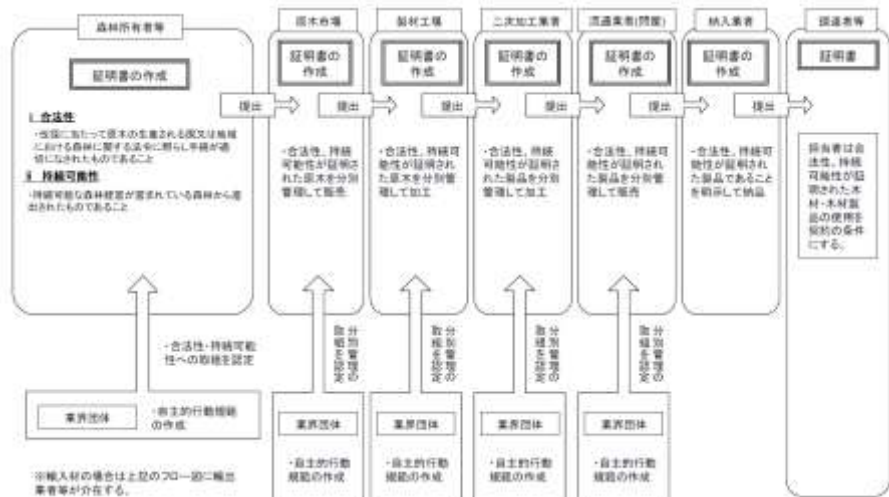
森林所有者等

証明書の作成

Ⅰ 合法性
・伐採に当たって原木の生産される国又は地域における森林に関する法令に照らし手続が適切になされたものであること

Ⅱ 持続可能性
・持続可能な森林経営が営まれている森林から産出されたものであること

原木市場

証明書の作成

・合法性、持続可能性が証明された原木を分別管理して販売

製材工場

証明書の作成

・合法性、持続可能性が証明された原木を分別管理して加工

二次加工業者

証明書の作成

・合法性、持続可能性が証明された製品を分別管理して加工

流通業者(問屋)

証明書の作成

・合法性、持続可能性が証明された製品を分別管理して販売

納入業者

証明書の作成

・合法性、持続可能性が証明された製品であることを明示して納品

調達者等

証明書

採食者は合法性、持続可能性が証明された木材・木材製品の使用を契約の条件にする。

提出

提出

提出

提出

提出

提出

・合法性・持続可能性への取組を認定

分別管理の取組を認定

分別管理の取組を認定

分別管理の取組を認定

分別管理の取組を認定

業界団体

・自主的行動規範の作成

業界団体

・自主的行動規範の作成

業界団体

・自主的行動規範の作成

業界団体

・自主的行動規範の作成

業界団体

・自主的行動規範の作成

※輸入材の場合は上記のフロー図に輸出業者等が介在する。